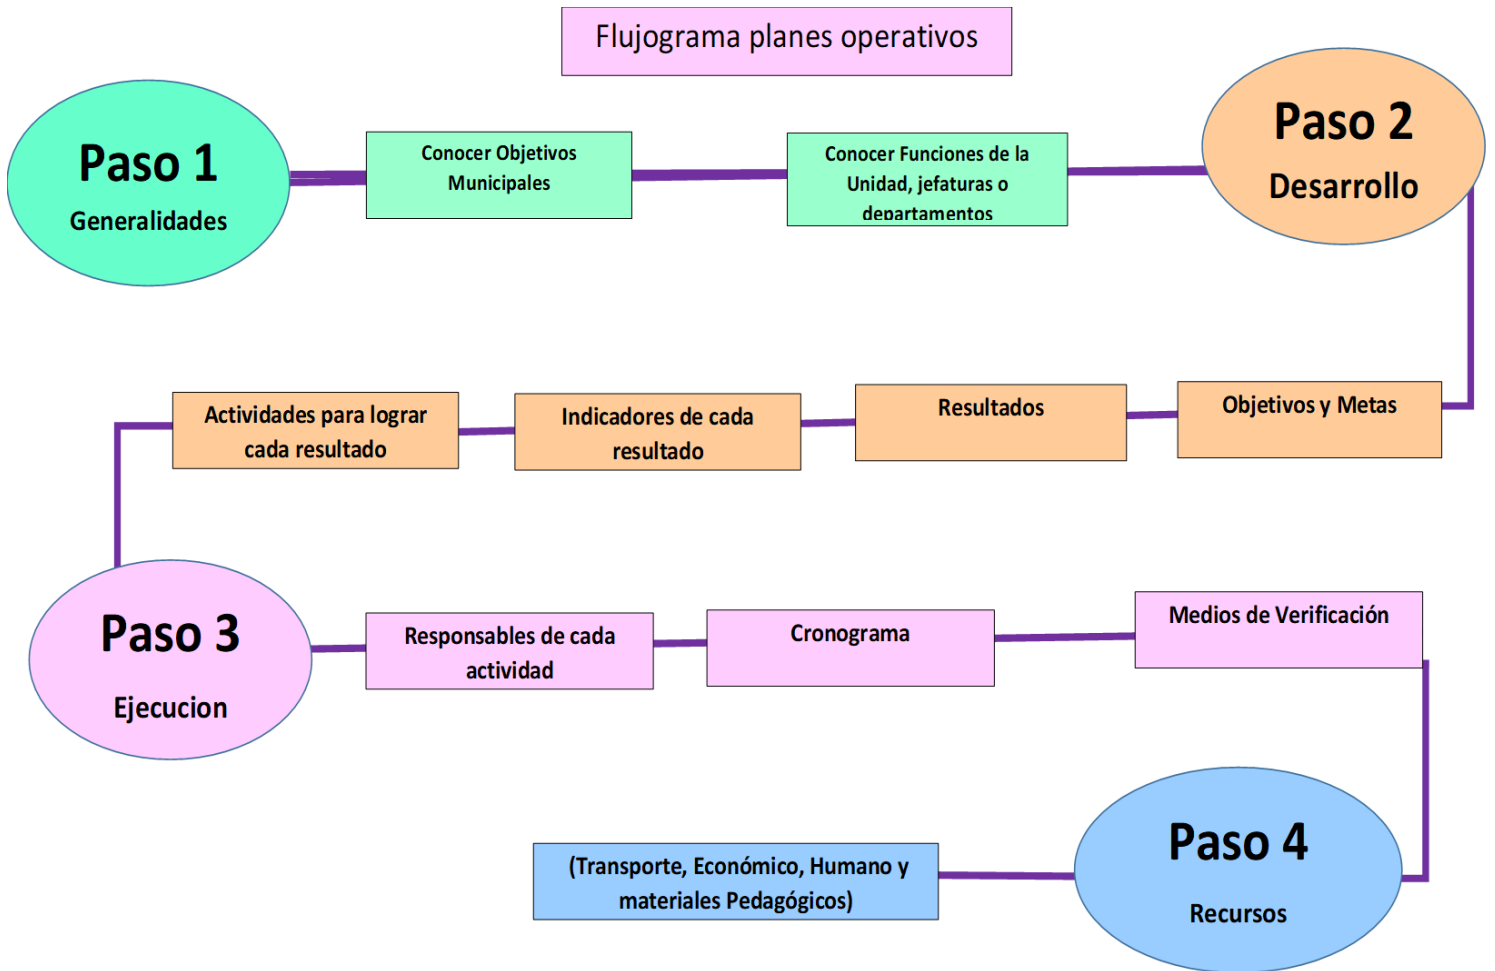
Flujograma planes operativos

Paso 1
Generalidades

Conocer Objetivos Municipales

Conocer Funciones de la Unidad, jefaturas o departamentos

Paso 2
Desarrollo

Objetivos y Metas

Resultados

Indicadores de cada resultado

Actividades para lograr cada resultado

Paso 3
Ejecucion

Responsables de cada actividad

Cronograma

Medios de Verificación

Paso 4
Recursos

(Transporte, Económico, Humano y materiales Pedagógicos)